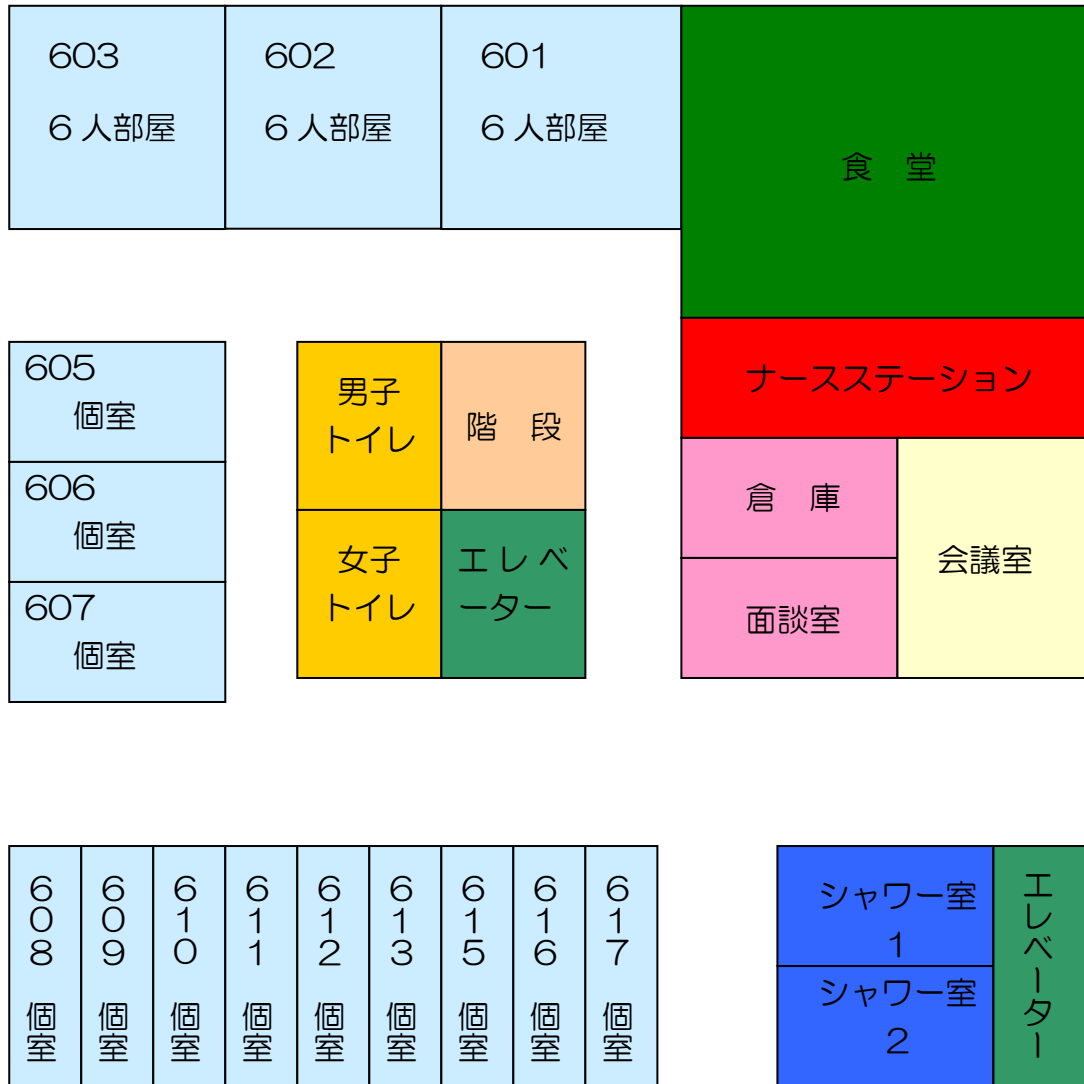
603
６人部屋

602
６人部屋

601
６人部屋

食　堂

605
個室

606
個室

607
個室

男子
トイレ

階　段

女子
トイレ

エレベーター

ナースステーション

倉　庫

面談室

会議室

608
個室

609
個室

610
個室

611
個室

612
個室

613
個室

615
個室

616
個室

617
個室

シャワー室
１

シャワー室
２

エレベーター